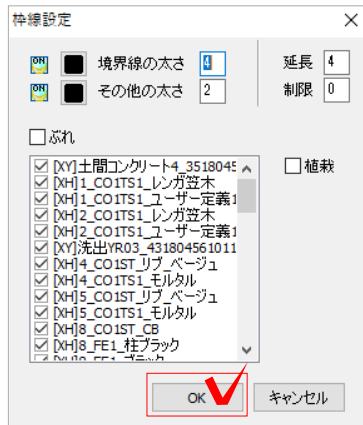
枠線設定

ON 境界線の太さ 4
ON その他の太さ 2

延長 4
制限 0

ぶれ

[XY]土間コンクリート4_3518045
[XH]1_CO1TS1_レンガ笠木
[XH]1_CO1TS1_ユーザー定義1
[XH]2_CO1TS1_レンガ笠木
[XH]2_CO1TS1_ユーザー定義1
[XY]洗出YR03_431804561011
[XH]4_CO1ST_リブ_ベージュ
[XH]4_CO1TS1_モルタル
[XH]5_CO1ST_リブ_ベージュ
[XH]5_CO1TS1_モルタル
[XH]8_CO1ST_CB
[XH]8_FE1_柱ブラック
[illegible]

植栽

OK
キャンセル